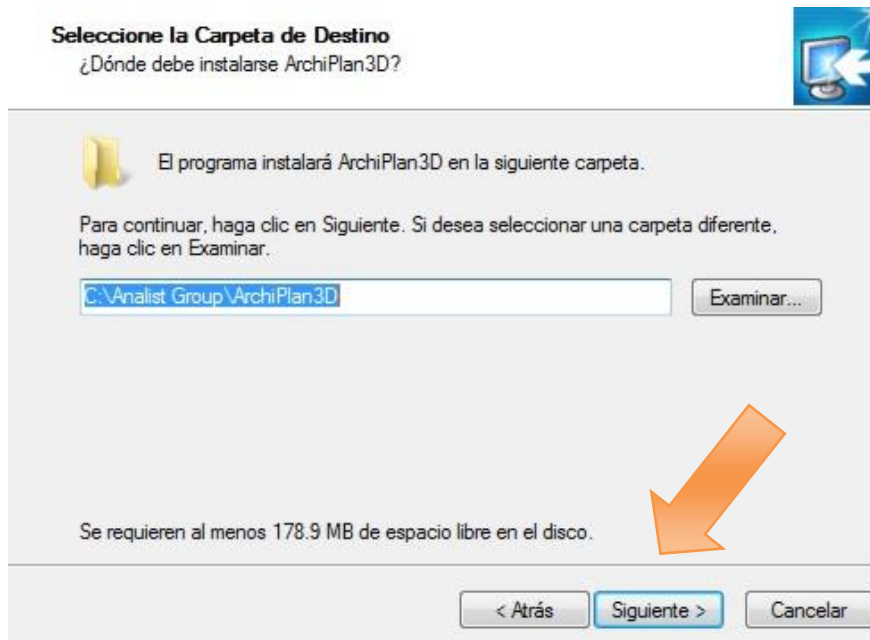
Seleccione la Carpeta de Destino
¿Dónde debe instalarse ArchiPlan3D?

El programa instalará ArchiPlan3D en la siguiente carpeta.

Para continuar, haga clic en Siguiente. Si desea seleccionar una carpeta diferente, haga clic en Examinar.

C:\Analist Group\ArchiPlan3D

Examinar...

Se requieren al menos 178.9 MB de espacio libre en el disco.

< Atrás

Siguiente >

Cancelar